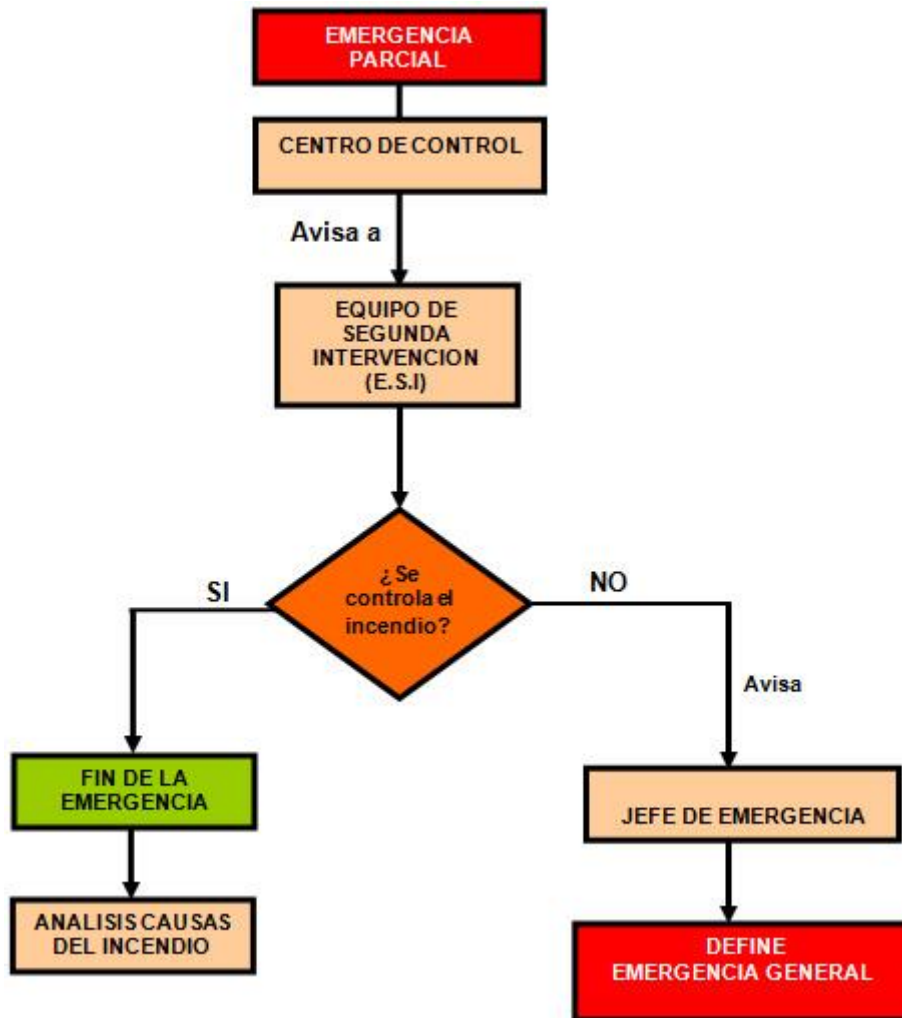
EMERGENCIA PARCIAL

CENTRO DE CONTROL

Avisa a

EQUIPO DE SEGUNDA INTERVENCION (E.S.I)

¿Se controla el incendio?

SI

NO

Avisa

FIN DE LA EMERGENCIA

ANALISIS CAUSAS DEL INCENDIO

JEFE DE EMERGENCIA

DEFINE EMERGENCIA GENERAL